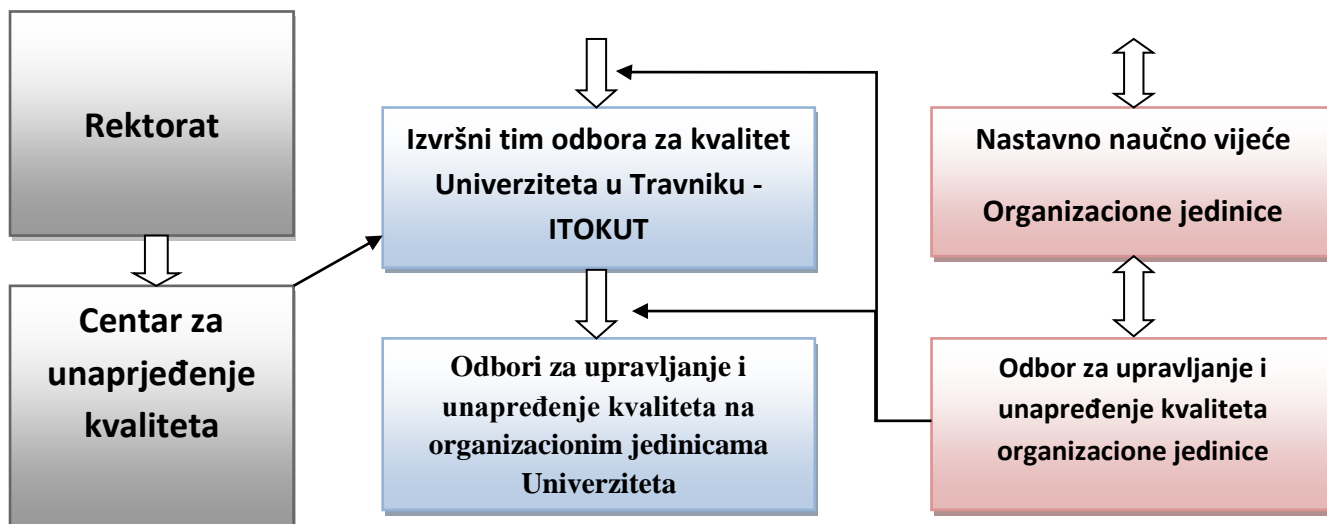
Rektorat

Centar za unaprjeđenje kvaliteta

Izvršni tim odbora za kvalitet Univerziteta u Travniku - ITOKUT

Odbori za upravljanje i unapređenje kvaliteta na organizacionim jedinicama Univerziteta

Nastavno naučno vijeće

Organizacione jedinice

Odbor za upravljanje i unapređenje kvaliteta organizacione jedinice